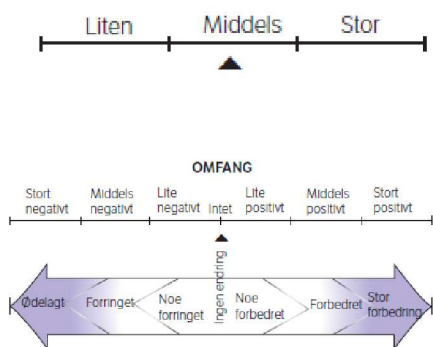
Liten Middels Stor

OMFANG

Stort negativt
Middels negativt
Lite negativt
Intet
Lite positivt
Middels positivt
Stort positivt

Ødelagt
Forringet
Noe forringet
Ingen endring
Noe forbedret
Forbedret
Stor forbedring